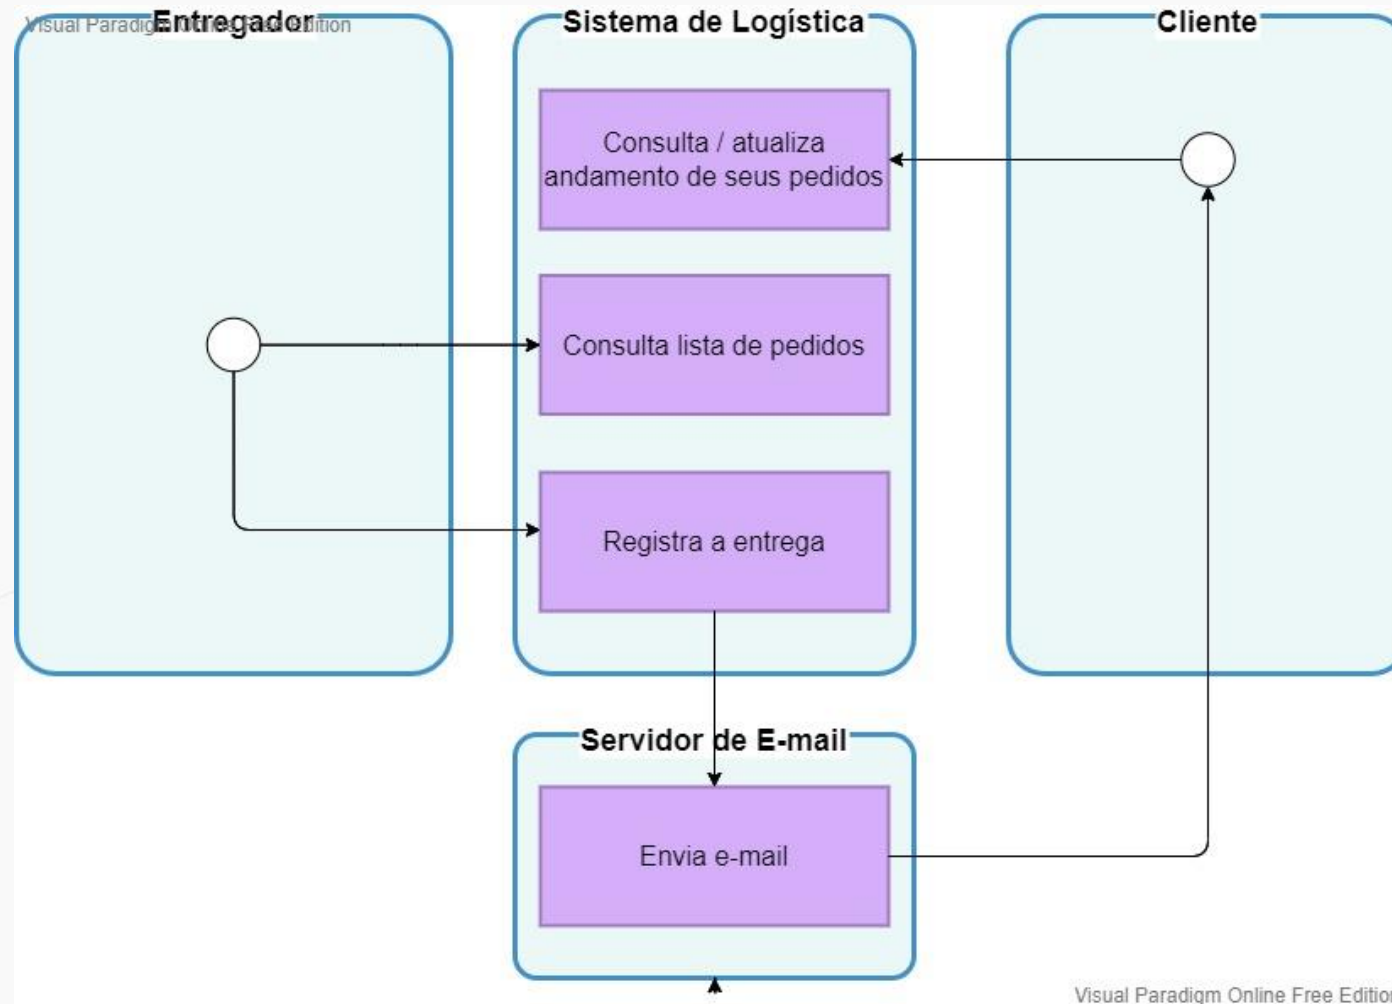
Visual Paradigm Online Free Edition

Entregador

Sistema de Logística

Cliente

Consulta / atualiza andamento de seus pedidos

Consulta lista de pedidos

Registra a entrega

Servidor de E-mail

Envia e-mail

Visual Paradigm Online Free Editio